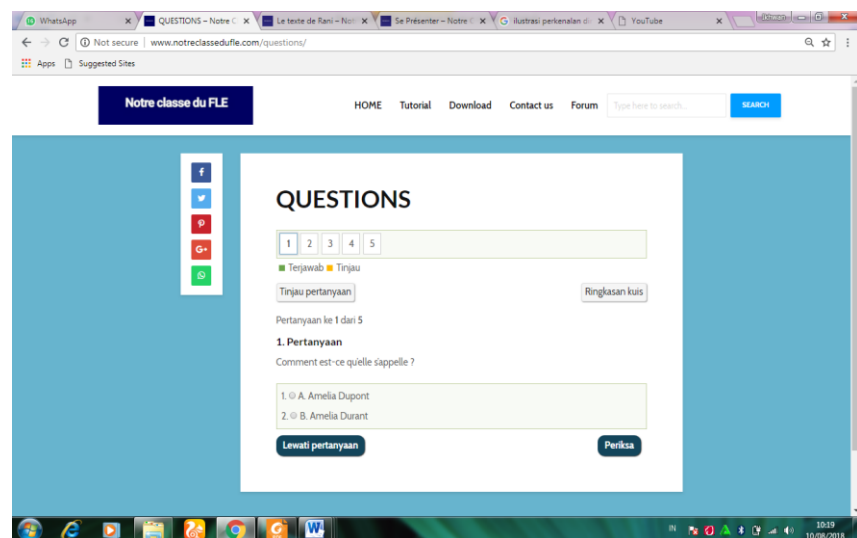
WhatsApp × | QUESTIONS – Notre C × | Le texte de Rani – Not × | Se Présenter – Notre C × | ilustrasi perkenalan d × | YouTube ×

Not secure | www.notreclassedufle.com/questions/

Apps | Suggested Sites

Notre classe du FLE

HOME Tutorial Download Contact us Forum Type here to search... SEARCH

QUESTIONS

1 2 3 4 5

Terjawab Tinjau

Tinjau pertanyaan

Ringkasan kuis

Pertanyaan ke 1 dari 5

1. Pertanyaan

Comment est-ce qu'elle s'appelle ?

1. A. Amelia Dupont
2. B. Amelia Durant

Lewati pertanyaan

Periksa

IN 10:19 10/08/2018